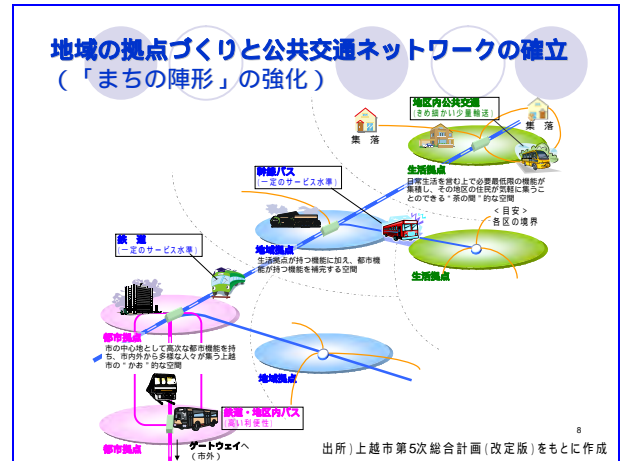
地域の拠点づくりと公共交通ネットワークの確立
（「まちの陣形」の強化）

地区内公共交通
（きめ細かい少量輸送）

集落

集落

生活拠点
日常生活を営む上で必要最低限の機能が集積し、その地区の住民が気軽に集うことのできる"茶の間"的な空間

幹線バス
（一定のサービス水準）

＜目安＞
各区の境界

鉄道
（一定のサービス水準）

地域拠点
生活拠点が持つ機能に加え、都市機能が持つ機能を補完する空間

生活拠点

都市拠点
市の中心地として高次な都市機能を持ち、市内外から多様な人々が集う上越市の"かお"的な空間

地域拠点

鉄道・地区内バス
（高い利便性）

都市拠点

ゲートウェイへ
（市外）

8

出所）上越市第5次総合計画（改定版）をもとに作成